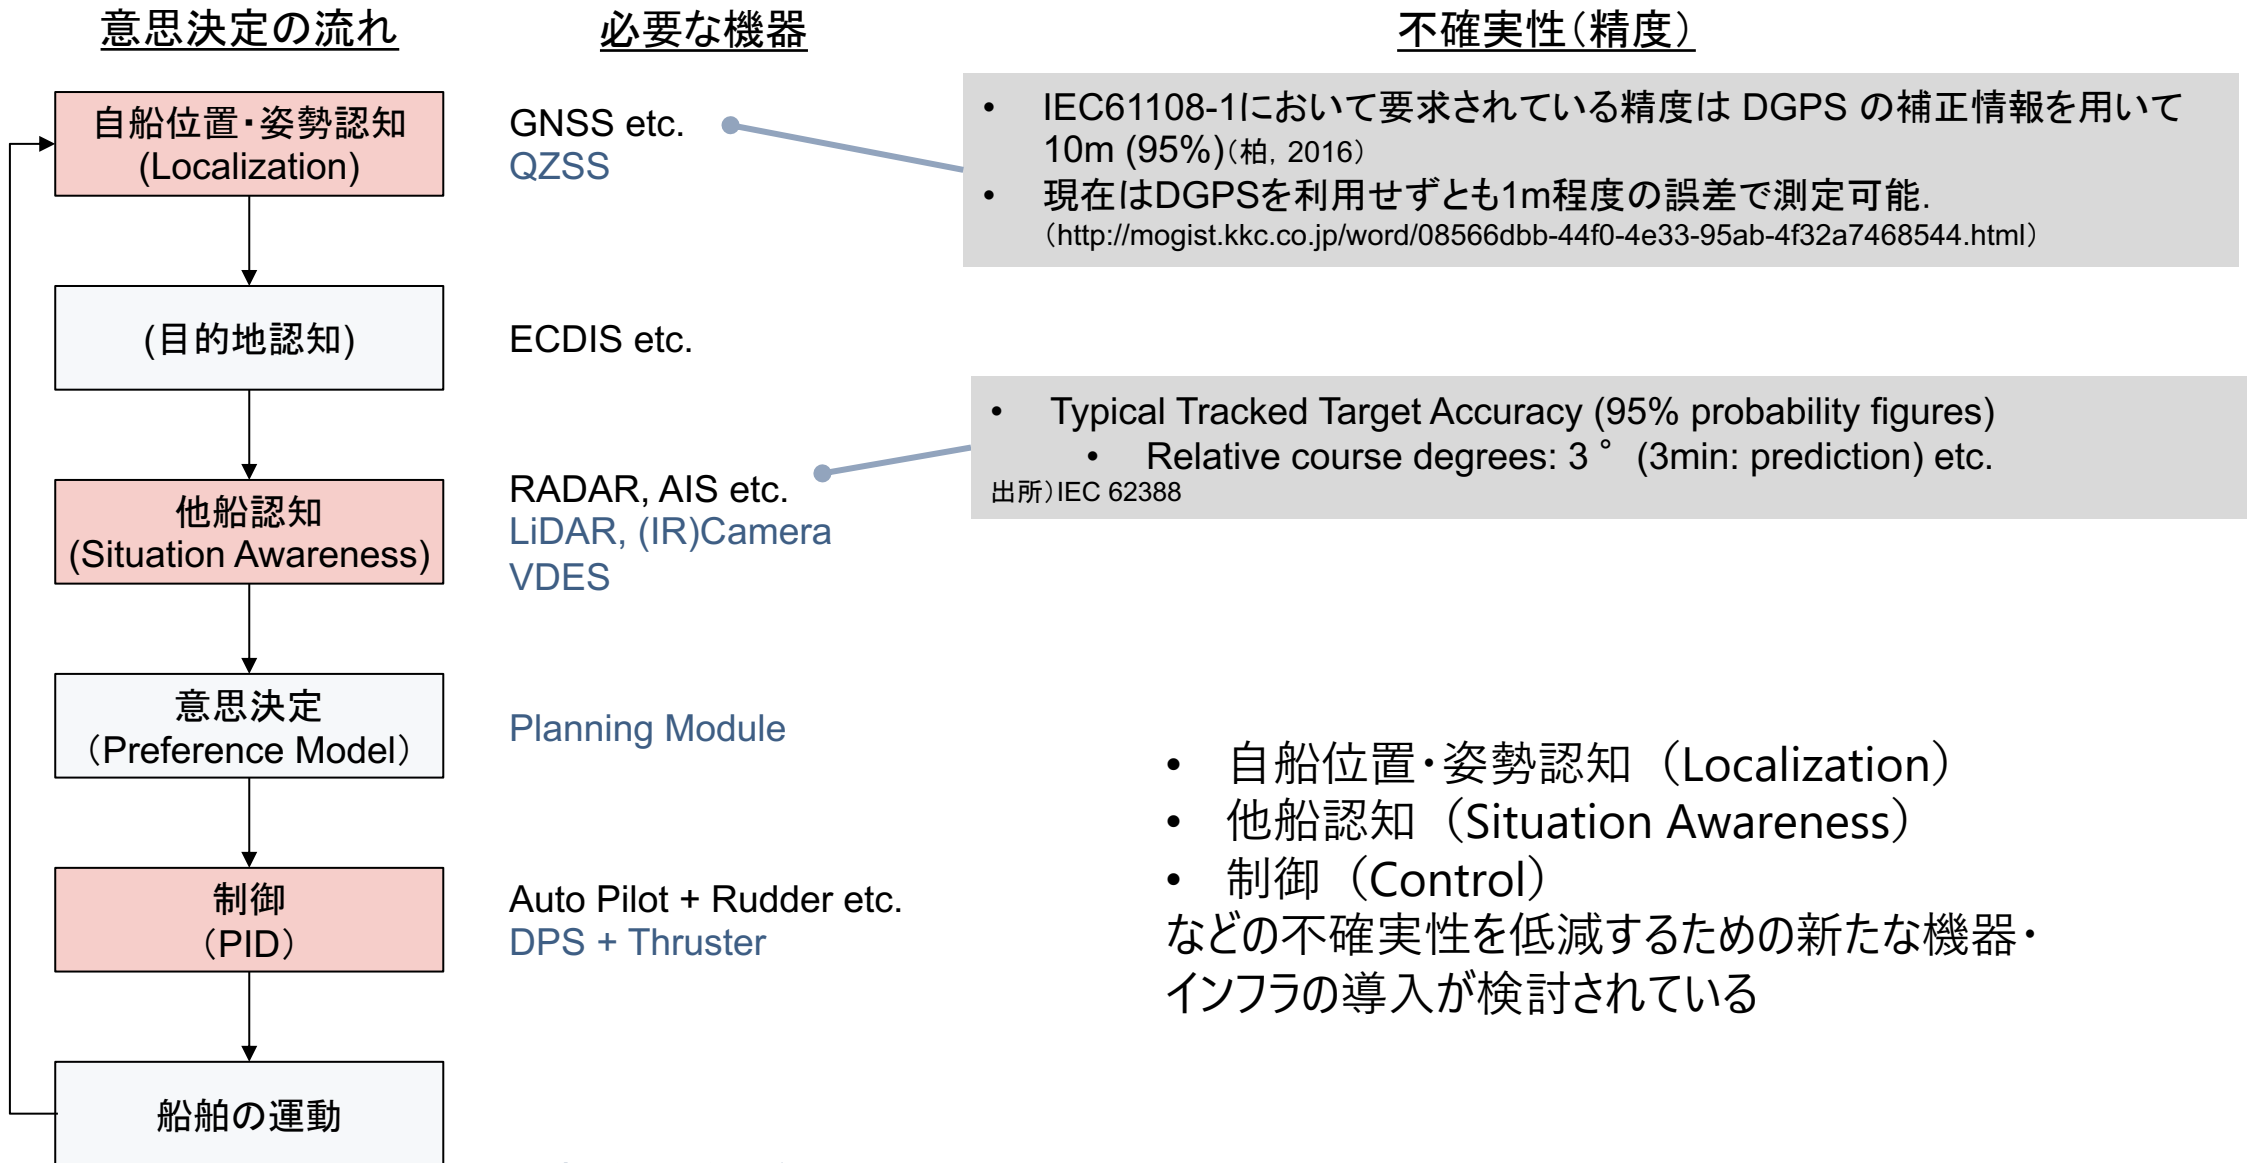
意思決定の流れ

必要な機器

不確実性(精度)

自船位置・姿勢認知
(Localization)

GNSS etc.
QZSS

• IEC61108-1において要求されている精度は DGPS の補正情報を用いて 10m (95%)(柏, 2016)
• 現在はDGPSを利用せずとも1m程度の誤差で測定可能.
(http://mogist.kkc.co.jp/word/08566dbb-44f0-4e33-95ab-4f32a7468544.html)

(目的地認知)

ECDIS etc.

• Typical Tracked Target Accuracy (95% probability figures)
• Relative course degrees: 3° (3min: prediction) etc.
出所)IEC 62388

他船認知
(Situation Awareness)

RADAR, AIS etc.
LiDAR, (IR)Camera
VDES

意思決定
(Preference Model)

Planning Module

制御
(PID)

Auto Pilot + Rudder etc.
DPS + Thruster

船舶の運動

• 自船位置・姿勢認知(Localization)
• 他船認知(Situation Awareness)
• 制御(Control)
などの不確実性を低減するための新たな機器・インフラの導入が検討されている